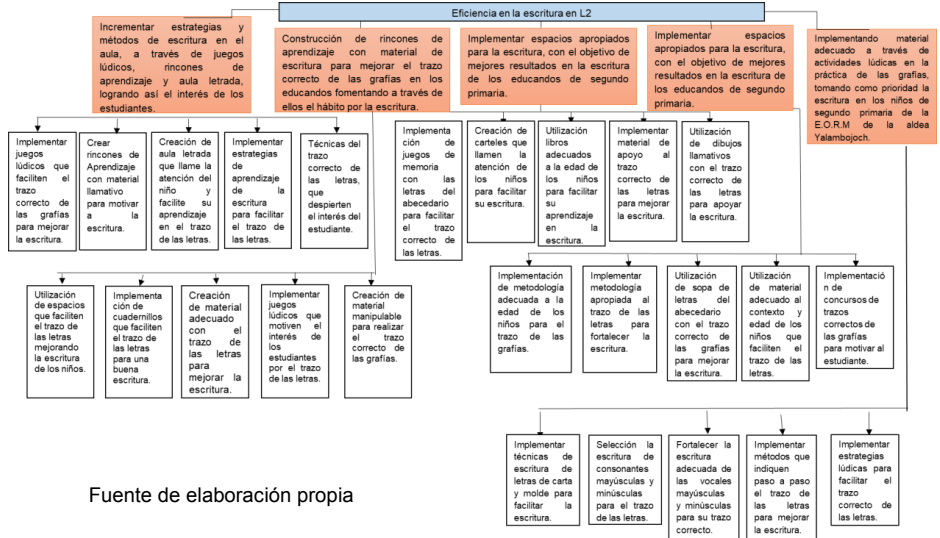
Eficiencia en la escritura en L2

Incrementar estrategias y métodos de escritura en el aula, a través de juegos lúdicos, rincones de aprendizaje y aula letrada, logrando así el interés de los estudiantes.

Construcción de rincones de aprendizaje con material de escritura para mejorar el trazo correcto de las grafías en los educandos fomentando a través de ellos el hábito por la escritura.

Implementar espacios apropiados para la escritura, con el objetivo de mejores resultados en la escritura de los educandos de segundo primaria.

Implementar espacios apropiados para la escritura, con el objetivo de mejores resultados en la escritura de los educandos de segundo primaria.

Implementando material adecuado a través de actividades lúdicas en la práctica de las grafías, tomando como prioridad la escritura en los niños de segundo primaria de la E.O.R.M de la aldea Yalambojoch.

Implementar juegos lúdicos que faciliten el trazo correcto de las grafías para mejorar la escritura.

Crear rincones de Aprendizaje con material llamativo para motivar a la escritura.

Creación de aula letrada que llame la atención del niño y facilite su aprendizaje en el trazo de las letras.

Implementar estrategias de aprendizaje de la escritura para facilitar el trazo de las letras.

Técnicas del trazo correcto de las letras, que despierten el interés del estudiante.

Implementación de juegos de memoria con las letras del abecedario para facilitar el trazo correcto de las letras.

Creación de carteles que llamen la atención de los niños para facilitar su escritura.

Utilización libros adecuados a la edad de los niños para facilitar su aprendizaje en la escritura.

Implementar material de apoyo al trazo correcto de las letras para mejorar la escritura.

Utilización de dibujos llamativos con el trazo correcto de las letras para apoyar la escritura.

Utilización de espacios que faciliten el trazo de las letras mejorando la escritura de los niños.

Implementación de cuadernillos que faciliten el trazo de las letras para una buena escritura.

Creación de material adecuado con el trazo de las letras para mejorar la escritura.

Implementar juegos lúdicos que motiven el interés de los estudiantes por el trazo de las letras.

Creación de material manipulable para realizar el trazo correcto de las grafías.

Implementación de metodología adecuada a la edad de los niños para el trazo de las grafías.

Implementar metodología apropiada al trazo de las letras para fortalecer la escritura.

Utilización de sopa de letras del abecedario con el trazo correcto de las grafías para mejorar la escritura.

Utilización de material adecuado al contexto y edad de los niños que faciliten el trazo de las letras.

Implementación de concursos de trazos correctos de las grafías para motivar al estudiante.

Implementar técnicas de escritura de letras de carta y molde para facilitar la escritura.

Selección la escritura de consonantes mayúsculas y minúsculas para el trazo de las letras.

Fortalecer la escritura adecuada de las vocales mayúsculas y minúsculas para su trazo correcto.

Implementar métodos que indiquen paso a paso el trazo de las letras para mejorar la escritura.

Implementar estrategias lúdicas para facilitar el trazo correcto de las letras.

Fuente de elaboración propia